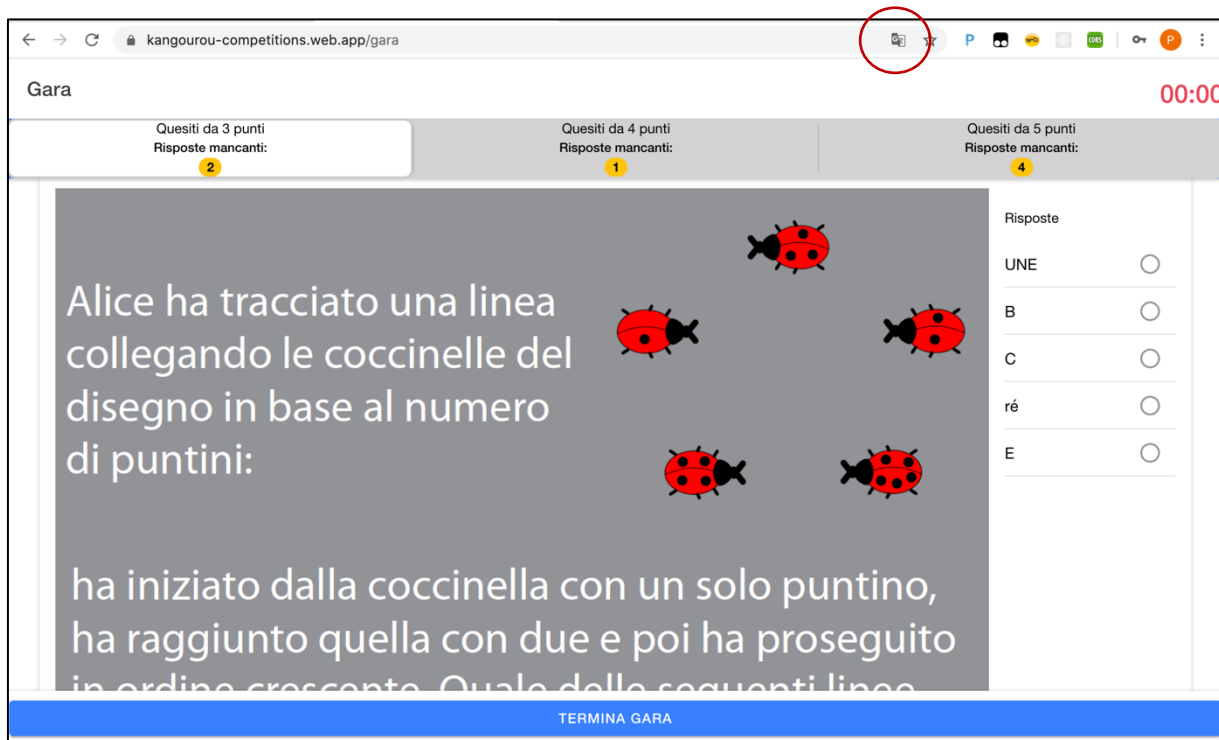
kangourou-competitions.web.app/gara

Gara

00:00

Quesiti da 3 punti
Risposte mancanti:
2

Quesiti da 4 punti
Risposte mancanti:
1

Quesiti da 5 punti
Risposte mancanti:
4

Alice ha tracciato una linea collegando le coccinelle del disegno in base al numero di puntini:

ha iniziato dalla coccinella con un solo puntino, ha raggiunto quella con due e poi ha proseguito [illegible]

Risposte

UNE

B

C

ré

E

TERMINA GARA